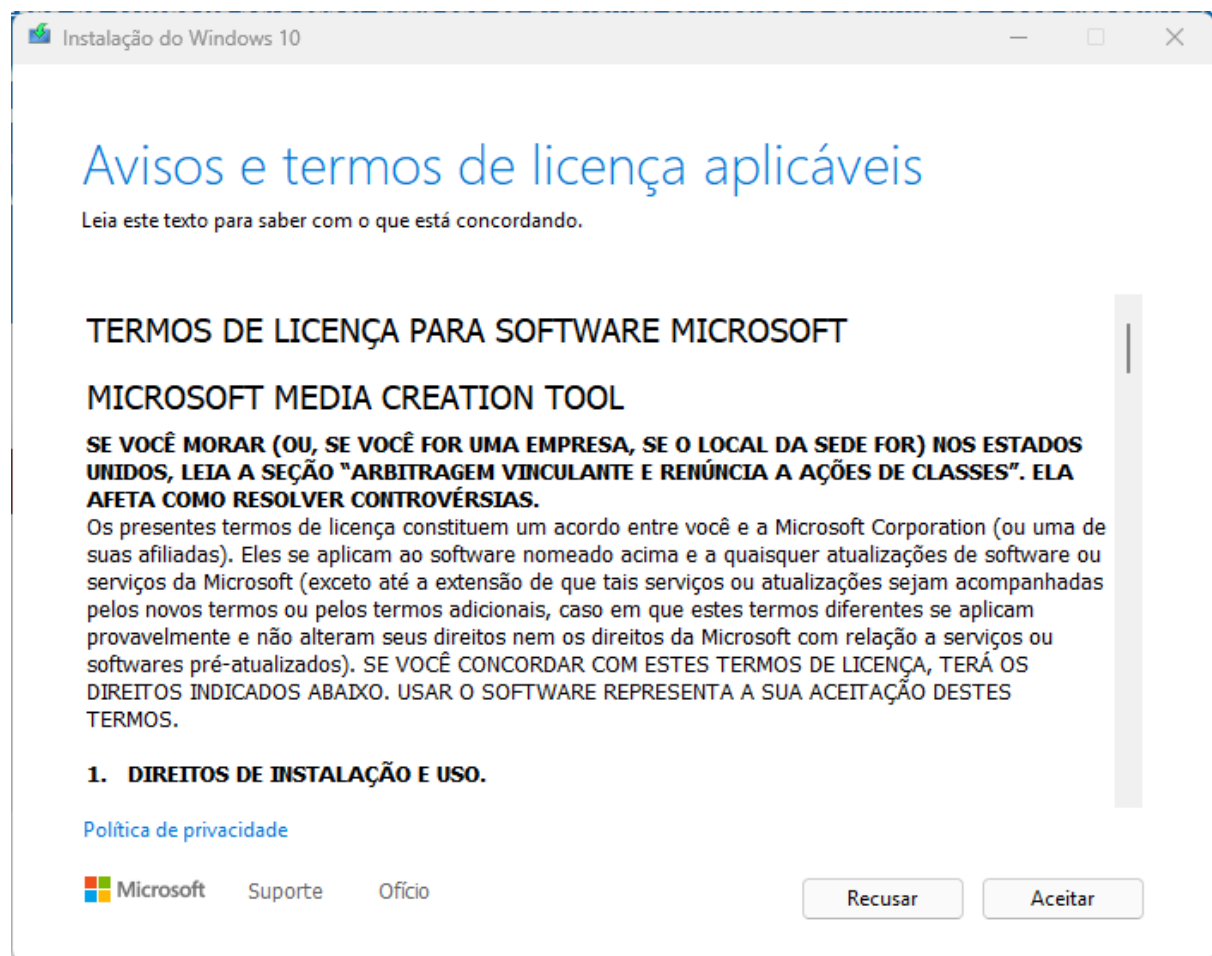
Instalação do Windows 10

Avisos e termos de licença aplicáveis

Leia este texto para saber com o que está concordando.

TERMOS DE LICENÇA PARA SOFTWARE MICROSOFT

MICROSOFT MEDIA CREATION TOOL

SE VOCÊ MORAR (OU, SE VOCÊ FOR UMA EMPRESA, SE O LOCAL DA SEDE FOR) NOS ESTADOS UNIDOS, LEIA A SEÇÃO "ARBITRAGEM VINCULANTE E RENÚNCIA A AÇÕES DE CLASSES". ELA AFETA COMO RESOLVER CONTROVÉRSIAS.

Os presentes termos de licença constituem um acordo entre você e a Microsoft Corporation (ou uma de suas afiliadas). Eles se aplicam ao software nomeado acima e a quaisquer atualizações de software ou serviços da Microsoft (exceto até a extensão de que tais serviços ou atualizações sejam acompanhadas pelos novos termos ou pelos termos adicionais, caso em que estes termos diferentes se aplicam provavelmente e não alteram seus direitos nem os direitos da Microsoft com relação a serviços ou softwares pré-atualizados). SE VOCÊ CONCORDAR COM ESTES TERMOS DE LICENÇA, TERÁ OS DIREITOS INDICADOS ABAIXO. USAR O SOFTWARE REPRESENTA A SUA ACEITAÇÃO DESTES TERMOS.

1. DIREITOS DE INSTALAÇÃO E USO.

Política de privacidade

Microsoft Suporte Ofício

Recusar Aceitar